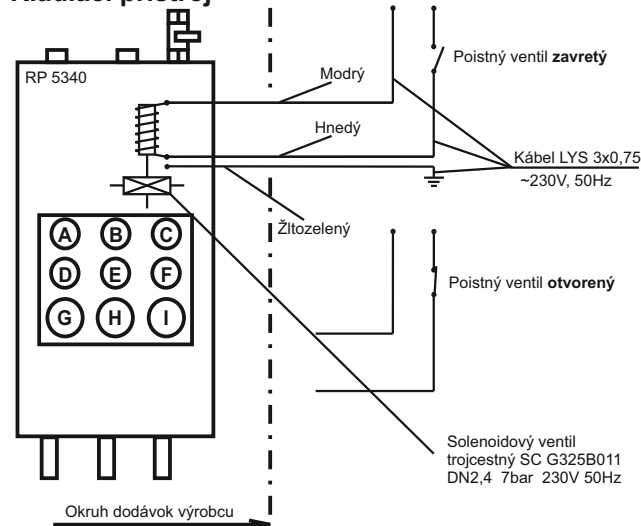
RP 5340

Modrý

Poistný ventil **zavretý**

Hnedý

Kábel LYS 3x0,75
~230V, 50Hz

Žltozelený

A B C
D E F
G H I

Poistný ventil **otvorený**

Solenoidový ventil
trojcestný SC G325B011
DN2,4 7bar 230V 50Hz

Okruh dodávok výrobcu